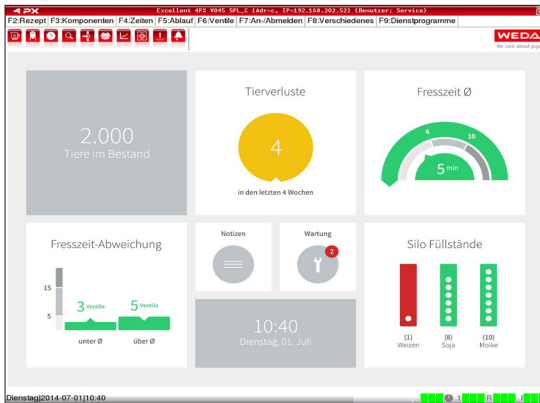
4 PX
Excellent 4PX V045 SPL_C (Adr-c, IP-192.168.202.52) (Benutzer: Service)
F2:Rezept F3:Komponenten F4:Zeiten F5:Ablauf F6:Ventile F7:An-/Abmelden F8:Verschiedenes F9:Dienstprogramme

WEDA
We care about pigs

2.000
Tiere im Bestand

Tierverluste
4
in den letzten 4 Wochen

Fresszeit Ø
6
10
5 min

Fresszeit-Abweichung
15
5
3 Ventile
5 Ventile
unter Ø
über Ø

Notizen

Wartung
2

10:40
Dienstag, 01. Juli

Silo Füllstände
(1)
Weizen
(8)
Soja
(10)
Molke

Dienstag|2014-07-01|10:40
1
R